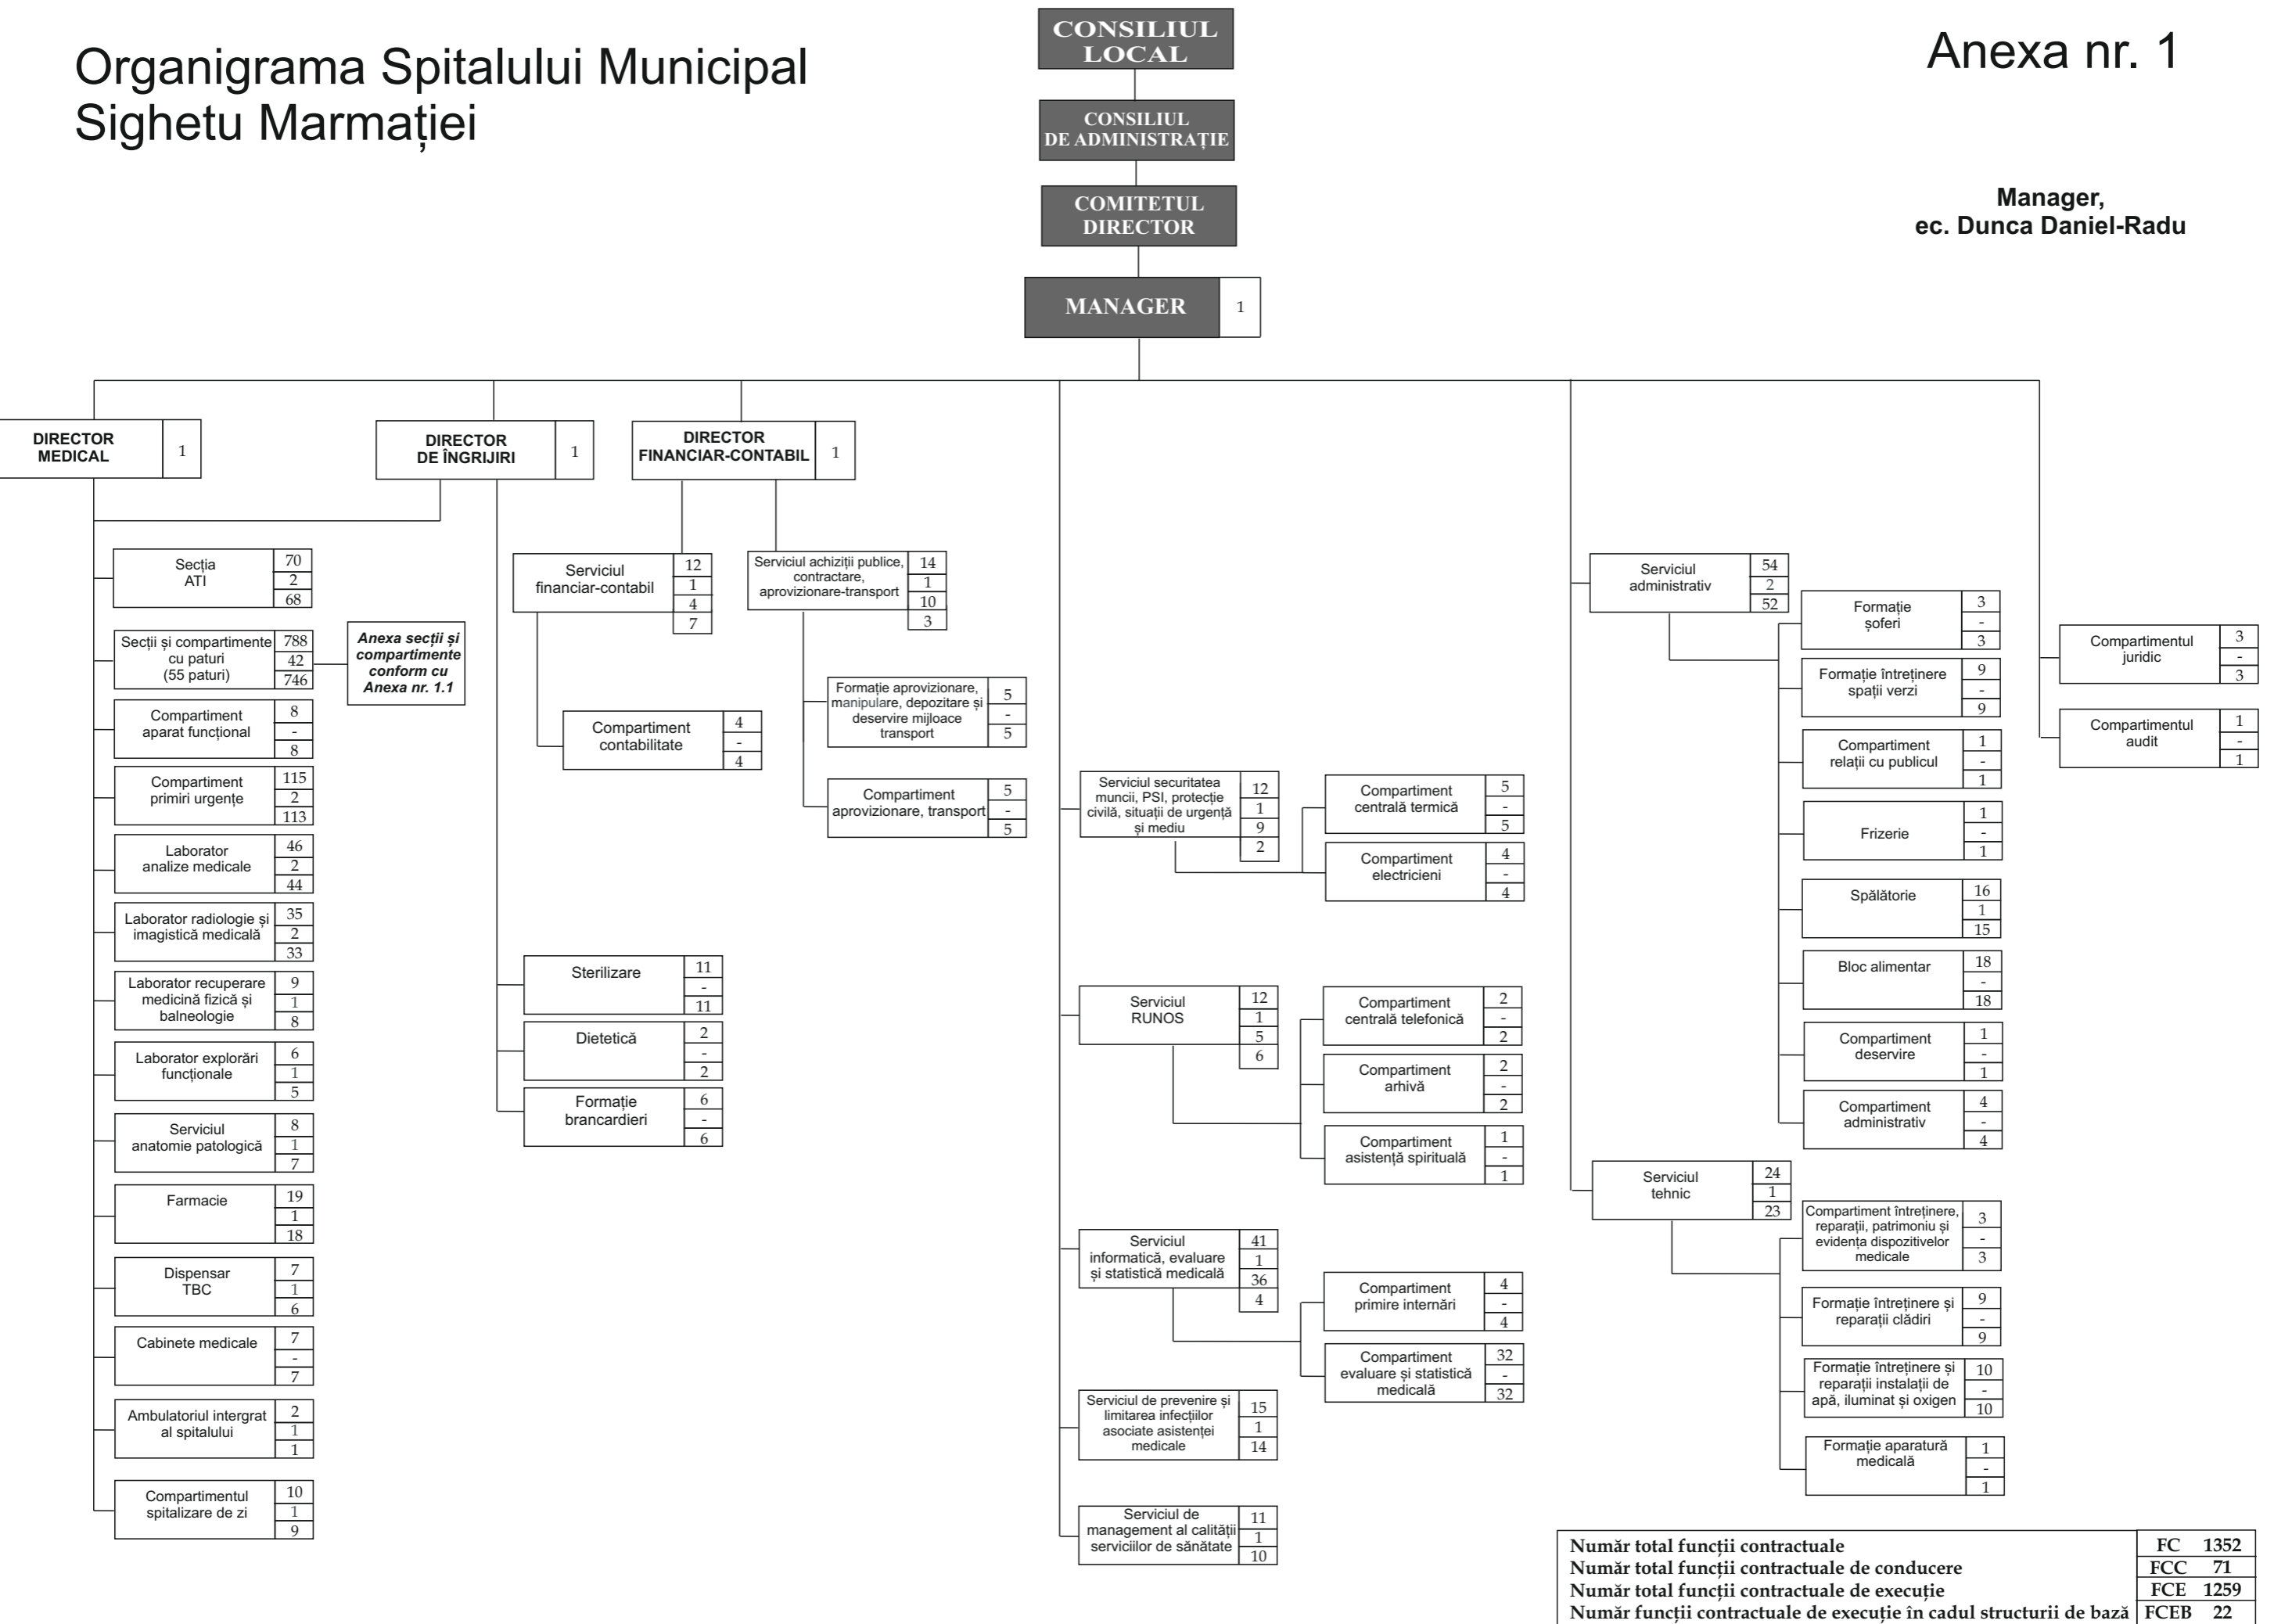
Organigrama Spitalului Municipal Sighetu Marmației

Anexa nr. 1

CONSILIUL LOCAL

CONSILIUL DE ADMINISTRAȚIE

COMITETUL DIRECTOR

Manager,
ec. Dunca Daniel-Radu

MANAGER 1

DIRECTOR MEDICAL 1

DIRECTOR DE ÎNGRIJIRI 1

DIRECTOR FINANCIAR-CONTABIL 1

Secția ATI 70 2 68

Secții și compartimente cu paturi (55 paturi) 788 42 746

Anexa secții și compartimente conform cu Anexa nr. 1.1

Compartiment aparat funcțional 8 - 8

Compartiment primiri urgențe 115 2 113

Laborator analize medicale 46 2 44

Laborator radiologie și imagistică medicală 35 2 33

Laborator recuperare medicină fizică și balneologie 9 1 8

Laborator explorări funcționale 6 1 5

Serviciul anatomie patologică 8 1 7

Farmacie 19 1 18

Dispensar TBC 7 1 6

Cabinete medicale 7 - 7

Ambulatoriul intergrat al spitalului 2 1 1

Compartimentul spitalizare de zi 10 1 9

Sterilizare 11 - 11

Dietetică 2 - 2

Formație brancardieri 6 - 6

Serviciul financiar-contabil 12 1 4 7

Compartiment contabilitate 4 - 4

Serviciul achiziții publice, contractare, aprovizionare-transport 14 1 10 3

Formație aprovizionare, manipulare, depozitare și deservire mijloace transport 5 - 5

Compartiment aprovizionare, transport 5 - 5

Serviciul securitatea muncii, PSI, protecție civilă, situații de urgență și mediu 12 1 9 2

Compartiment centrală termică 5 - 5

Compartiment electricieni 4 - 4

Serviciul RUNOS 12 1 5 6

Compartiment centrală telefonică 2 - 2

Compartiment arhivă 2 - 2

Compartiment asistență spirituală 1 - 1

Serviciul informatică, evaluare și statistică medicală 41 1 36 4

Compartiment primire internări 4 - 4

Compartiment evaluare și statistică medicală 32 - 32

Serviciul de prevenire și limitarea infecțiilor asociate asistenței medicale 15 1 14

Serviciul de management al calității serviciilor de sănătate 11 1 10

Serviciul administrativ 54 2 52

Formație șoferi 3 - 3

Formație întreținere spații verzi 9 - 9

Compartiment relații cu publicul 1 - 1

Frizerie 1 - 1

Spălătorie 16 1 15

Bloc alimentar 18 - 18

Compartiment deservire 1 - 1

Compartiment administrativ 4 - 4

Serviciul tehnic 24 1 23

Compartiment întreținere, reparații, patrimoniu și evidența dispozitivelor medicale 3 - 3

Formație întreținere și reparații clădiri 9 - 9

Formație întreținere și reparații instalații de apă, iluminat și oxigen 10 - 10

Formație aparatură medicală 1 - 1

Compartimentul juridic 3 - 3

Compartimentul audit 1 - 1

| | |
|---|---|
| Număr total funcții contractuale | FC 1352 |
| Număr total funcții contractuale de conducere | FCC 71 |
| Număr total funcții contractuale de execuție | FCE 1259 |
| Număr funcții contractuale de execuție în cadul structurii de bază | FCEB 22 |